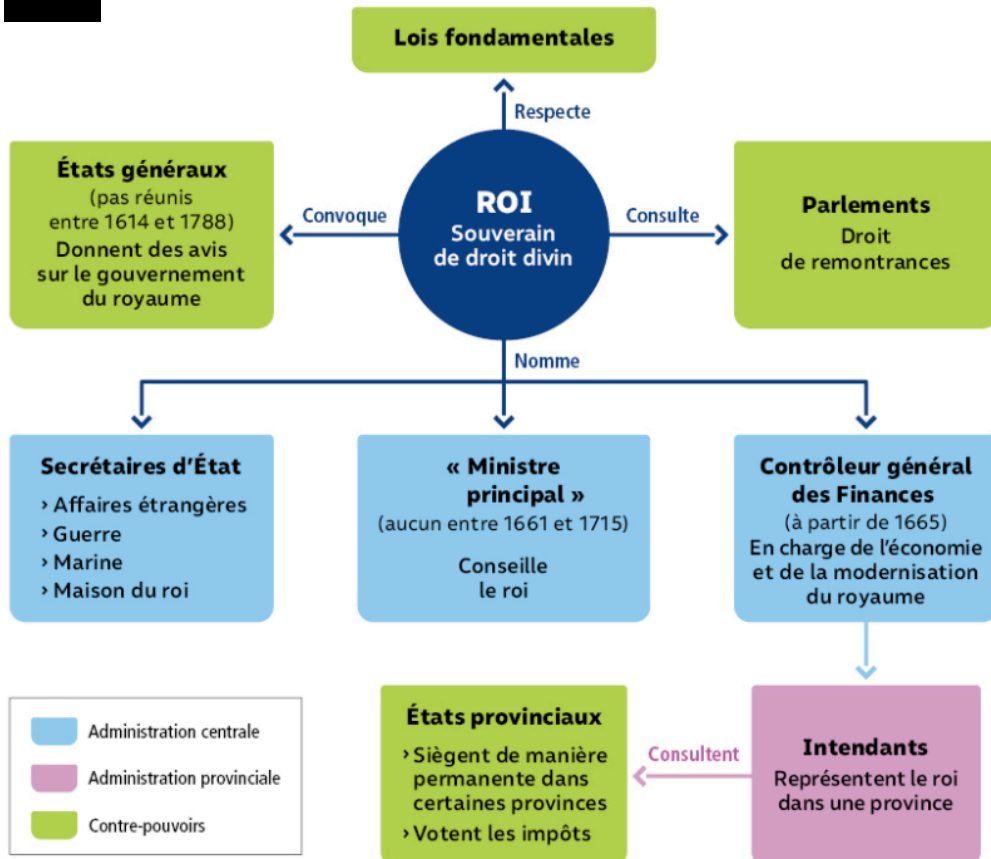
Lois fondamentales

Respecte

États généraux
(pas réunis entre 1614 et 1788)
Donnent des avis sur le gouvernement du royaume

Convoque

ROI
Souverain de droit divin

Consulte

Parlements
Droit de remontrances

Nomme

Secrétaires d'État
› Affaires étrangères
› Guerre
› Marine
› Maison du roi

« Ministre principal »
(aucun entre 1661 et 1715)
Conseille le roi

Contrôleur général des Finances
(à partir de 1665)
En charge de l'économie et de la modernisation du royaume

Administration centrale
Administration provinciale
Contre-pouvoirs

États provinciaux
› Siègent de manière permanente dans certaines provinces
› Votent les impôts

Consultent

Intendants
Représentent le roi dans une province